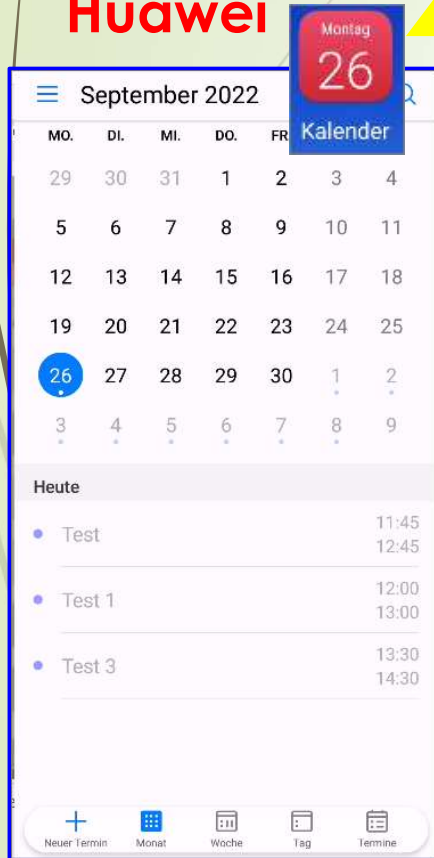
Huawei

Montag
26
Kalender

September 2022

| MO. | DI. | MI. | DO. | FR | | |
|---|---|---|---|---|---|---|
| 29 | 30 | 31 | 1 | 2 | 3 | 4 |
| 5 | 6 | 7 | 8 | 9 | 10 | 11 |
| 12 | 13 | 14 | 15 | 16 | 17 | 18 |
| 19 | 20 | 21 | 22 | 23 | 24 | 25 |
| 26 | 27 | 28 | 29 | 30 | 1 | 2 |
| 3 | 4 | 5 | 6 | 7 | 8 | 9 |

Heute

Test 11:45 12:45

Test 1 12:00 13:00

Test 3 13:30 14:30

Neuer Termin Monat Woche Tag Termine